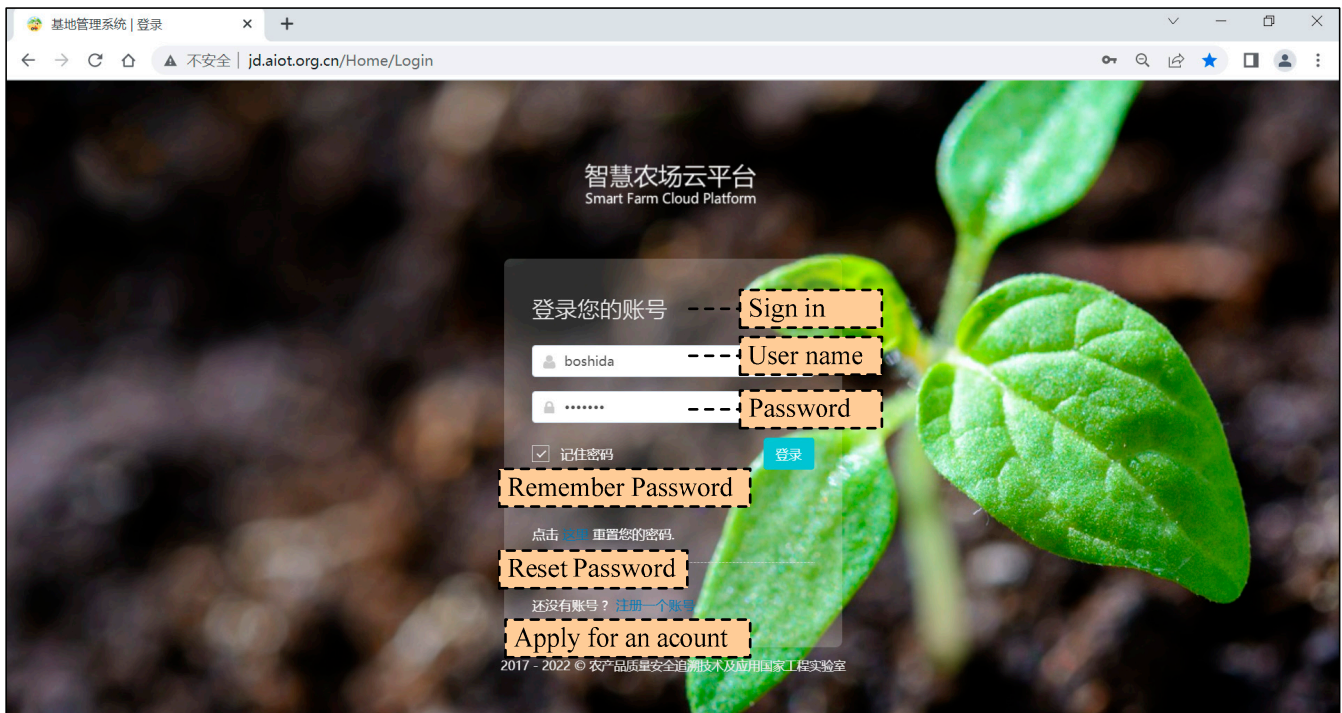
基地管理系统 | 登录

不安全 | jd.aiot.org.cn/Home/Login

智慧农场云平台
Smart Farm Cloud Platform

登录您的账号
Sign in

boshida
User name

•••••••
Password

记住密码
登录
Remember Password

点击 这里 重置您的密码.
Reset Password

还没有账号？ 注册一个账号
Apply for an acount

2017 - 2022 © 农产品质量安全追溯技术及应用国家工程实验室